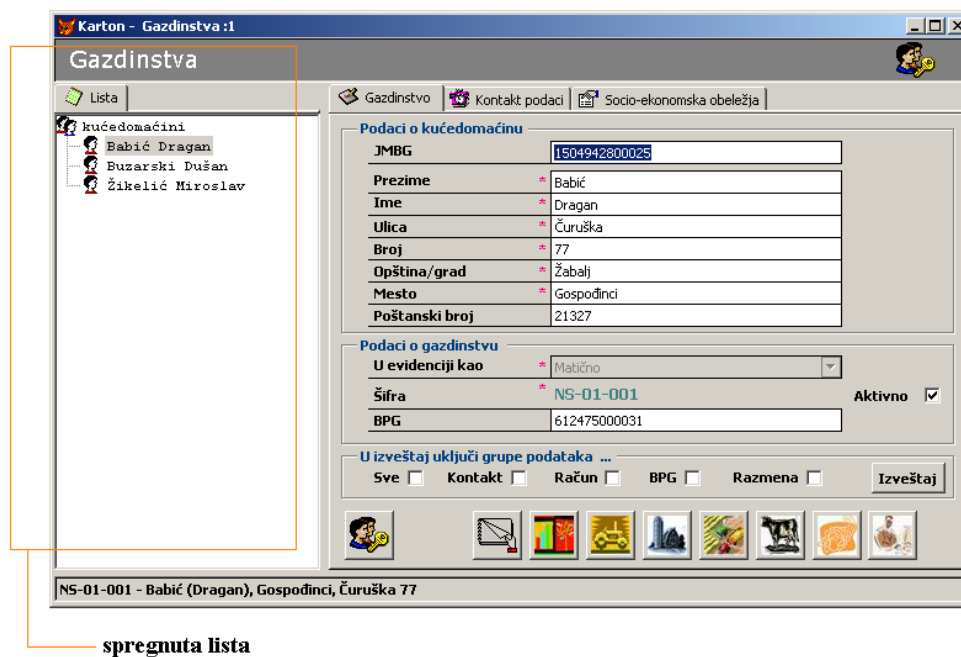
Karton - Gazdinstva :1

Gazdinstva

Lista

kućedomaćini
Babić Dragan
Buzarski Dušan
Žikelić Miroslav

Gazdinstvo | Kontakt podaci | Socio-ekonomska obeležja

Podaci o kućedomaćinu

| | |
|---|---|
| JMBG | 1504942800025 |
| Prezime * | Babić |
| Ime * | Dragan |
| Ulica * | Čuruška |
| Broj * | 77 |
| Opština/grad * | Žabalj |
| Mesto * | Gospođinci |
| Poštanski broj | 21327 |

Podaci o gazdinstvu

| | |
|---|---|
| U evidenciji kao * | Matično |
| Šifra * | NS-01-001 |
| BPG | 612475000031 |

Aktivno

U izveštaj uključi grupe podataka ...

Sve Kontakt Račun BPG Razmena Izveštaj

NS-01-001 - Babić (Dragan), Gospođinci, Čuruška 77

spregnuta lista